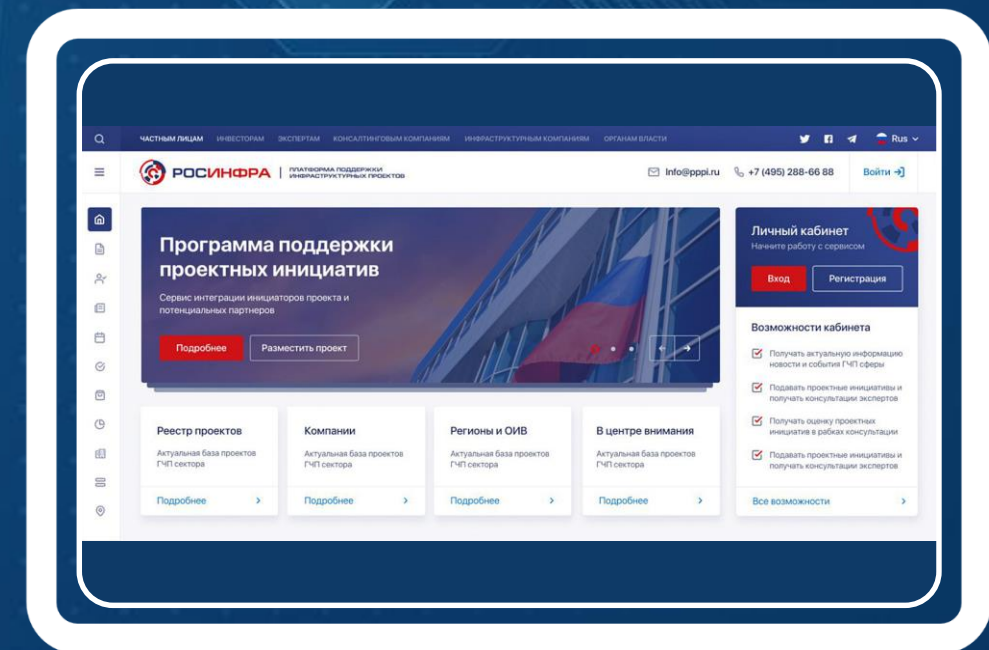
ЧАСТНЫМ ЛИЦАМ ИНВЕСТОРАМ ЭКСПЕРТАМ КОНСАЛТИНГОВЫМ КОМПАНИЯМ ИНФРАСТРУКТУРНЫМ КОМПАНИЯМ ОРГАНАМ ВЛАСТИ

Rus

РОСИНФРА | ПЛАТФОРМА ПОДДЕРЖКИ ИНФРАСТРУКТУРНЫХ ПРОЕКТОВ

Info@pppi.ru +7 (495) 288-66 88 Войти

Программа поддержки проектных инициатив

Сервис интеграции инициаторов проекта и потенциальных партнеров

Подробнее Разместить проект

Личный кабинет
Начните работу с сервисом

Вход Регистрация

Возможности кабинета

Получать актуальную информацию новости и события ГЧП сферы

Подавать проектные инициативы и получать консультации экспертов

Получать оценку проектных инициатив в рабках консультации

Подавать проектные инициативы и получать консультации экспертов

Все возможности

Реестр проектов
Актуальная база проектов ГЧП сектора
Подробнее

Компании
Актуальная база проектов ГЧП сектора
Подробнее

Регионы и ОИВ
Актуальная база проектов ГЧП сектора
Подробнее

В центре внимания
Актуальная база проектов ГЧП сектора
Подробнее